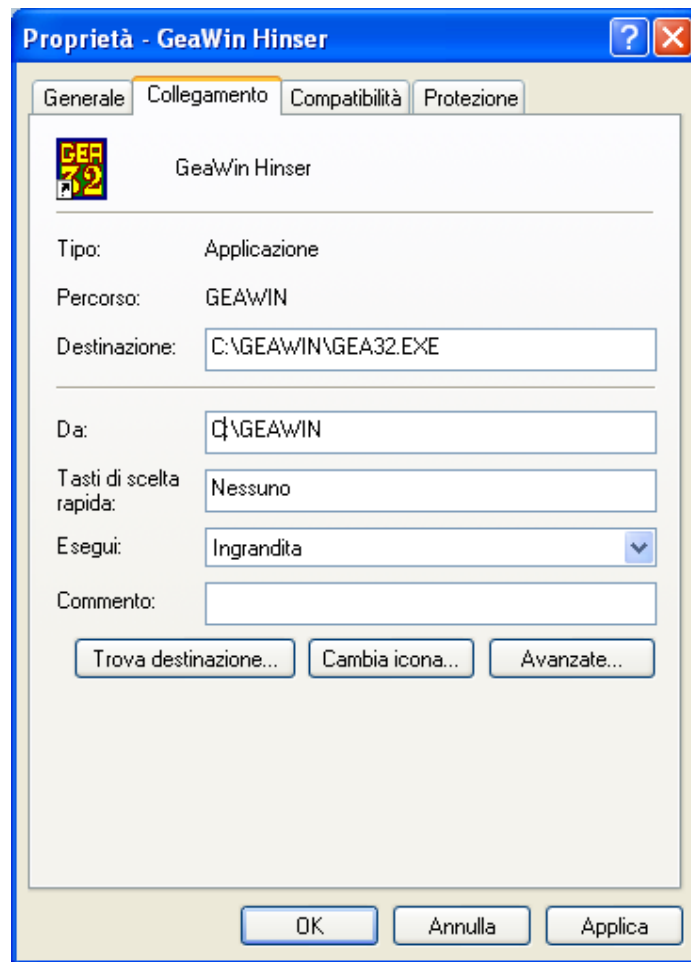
Proprietà - GeaWin Hinser

?

Generale | Collegamento | Compatibilità | Protezione

GEA 32

GeaWin Hinser

Tipo: Applicazione

Percorso: GEAWIN

Destinazione: C:\GEAWIN\GEA32.EXE

Da: C:\GEAWIN

Tasti di scelta rapida: Nessuno

Esegui: Ingrandita

Commento:

Trova destinazione... | Cambia icona... | Avanzate...

OK | Annulla | Applica